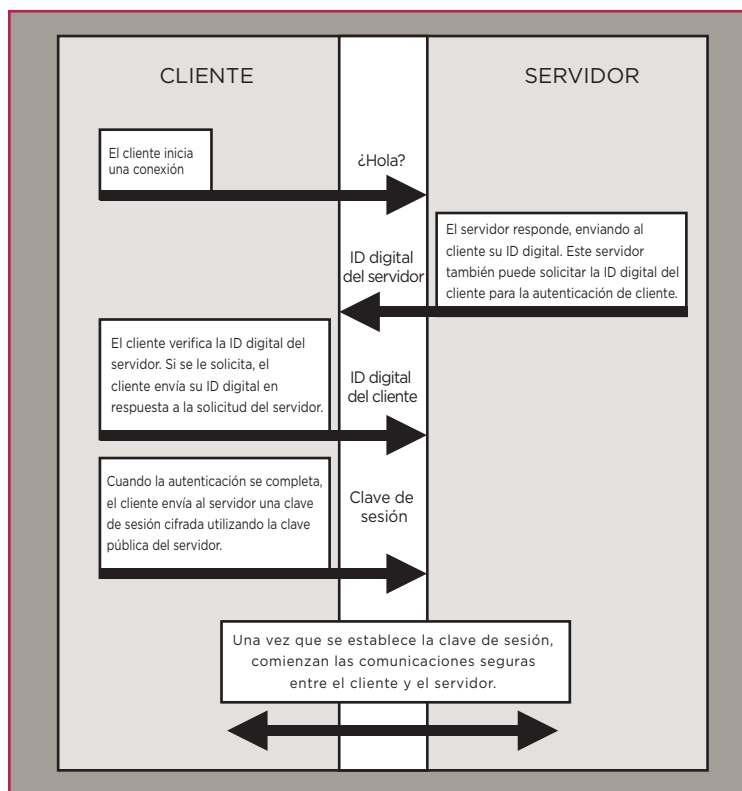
CLIENTE

SERVIDOR

El cliente inicia una conexión

¿Hola?

El servidor responde, enviando al cliente su ID digital. Este servidor también puede solicitar la ID digital del cliente para la autenticación de cliente.

ID digital del servidor

El cliente verifica la ID digital del servidor. Si se le solicita, el cliente envía su ID digital en respuesta a la solicitud del servidor.

ID digital del cliente

Cuando la autenticación se completa, el cliente envía al servidor una clave de sesión cifrada utilizando la clave pública del servidor.

Clave de sesión

Una vez que se establece la clave de sesión, comienzan las comunicaciones seguras entre el cliente y el servidor.